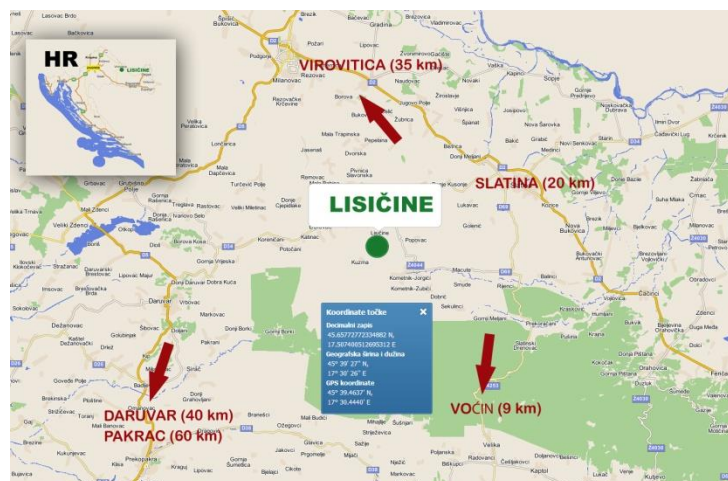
HR
LISIČINE
VIROVITICA (35 km)
SLATINA (20 km)
LISIČINE
DARUVAR (40 km)
PAKRAC (60 km)
VOĆIN (9 km)

Koordinate točke ×
Decimalni zapis
45.65777772334882 N,
17.58748851269531 E
Geografska širina i dužina
45° 39' 27" N,
17° 35' 26" E
GPS koordinate
45° 39.4637' N,
17° 35.4440' E

Špišić Bukovica
Lasovac Brdo
Brezik
Bušetina
Vladimirovac
Virovitica
Milanovac
Rezovac
Novi Gradac
Borova
Rezovačke Krčevine
Jugovo Polje
Bukovački
Žubrica
Španat
Mala Trapinska
Pepelana
Dvorska
Donji Meljani
Pivnica Slavonska
Kusonje
Slatina
Lukavac
Velika Peratovica
Lončarica
Mala Dapčevica
Turčević Polje
Removac
Orovac
Grbavac
Mali Zdenci
Veliki Zdenci
Ivanovo Selo
Veliki Miletinac
Donji Cepidlak
Borova Kosa
Končanica
Potočani
Lisičine
Popovac
Kuzma
Golenić
Macute
Kometnik-Jorgići
Kometnik-Zubići
Sekulinci
Dobrić
Daruvar
Sirač
Markovac
Donji Borki
Badljevina
Donji Grahovljani
Đulovac
Duhovi
Brekinska
Strižičevac
Mali Banovac
Kukunjevac
Lipik
Gornja Šumetlica
Dežanovac
Končanica
Štivac
Bijela
Markovac
Pakrac
Branešci
Sirač
Zabrđe
Mala Babina Gora
Sažije
Šušnjari
Vočin
Velika
Kaptol
Bokane
Orahovica
Bukvik
Žabnica
Suha Mlaka
Nova Bukovica
Nova Šarovka
Novi Senkovac
Čađavica
Noskovačka Dubrava
Kapan
Bijelo Brdo
Gornje Kusonje
Jasenaš